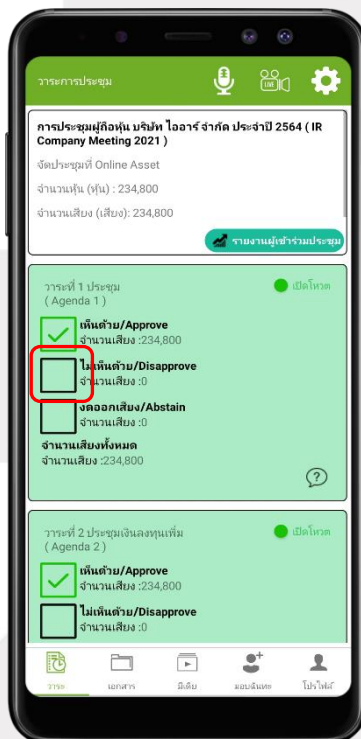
วาระการประชุม

การประชุมผู้ถือหุ้น บริษัท ไอออาร์ จำกัด ประจำปี 2564 ( IR Company Meeting 2021 )

จัดประชุมที่ Online Asset

จำนวนหุ้น (หุ้น) : 234,800

จำนวนเสียง (เสียง): 234,800

รายงานผู้เข้าร่วมประชุม

วาระที่ 1 ประชุม
( Agenda 1 )

เปิดโหวต

เห็นด้วย/Approve
จำนวนเสียง :234,800

ไม่เห็นด้วย/Disapprove
จำนวนเสียง :0

งดออกเสียง/Abstain
จำนวนเสียง :0

จำนวนเสียงทั้งหมด
จำนวนเสียง :234,800

?

วาระที่ 2 ประชุมเงินลงทุนเพิ่ม
( Agenda 2 )

เปิดโหวต

เห็นด้วย/Approve
จำนวนเสียง :234,800

ไม่เห็นด้วย/Disapprove
จำนวนเสียง :0

วาระ
เอกสาร
มีเดีย
มอบฉันทะ
โปรไฟล์